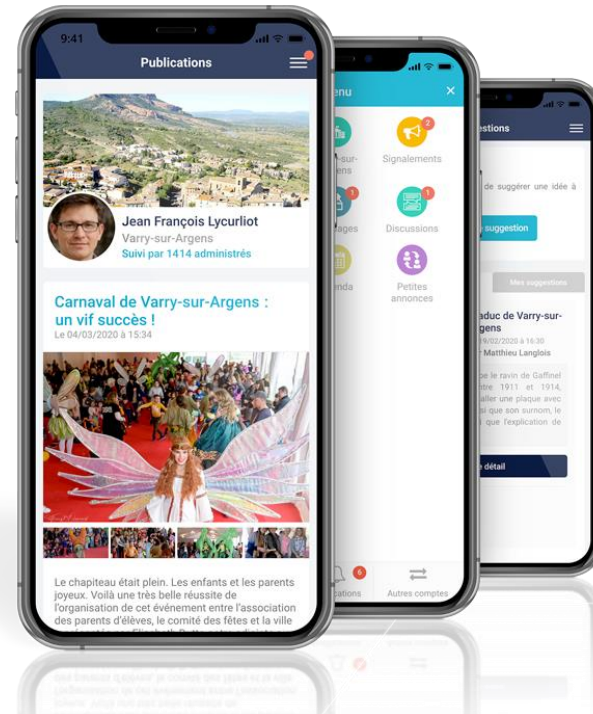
9:41

Publications

Jean François Lycurliot
Varry-sur-Argens
Suivi par 1414 administrés

Carnaval de Varry-sur-Argens : un vif succès !
Le 04/03/2020 à 15:34

Le chapiteau était plein. Les enfants et les parents joyeux. Voilà une très belle réussite de l'organisation de cet événement entre l'association des parents d'élèves, le comité des fêtes et la ville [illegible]

enu

2
Signalements

1
Discussions

Petites annonces

6

Autres comptes

estions

de suggérer une idée à

suggestion

Mes suggestions

aduc de Varry-sur-gens
19/02/2020 à 16:30
Matthieu Langlois

le ravin de Gaffinel entre 1911 et 1914, aller une plaque avec si que son surnom, le que l'explication de

e détail